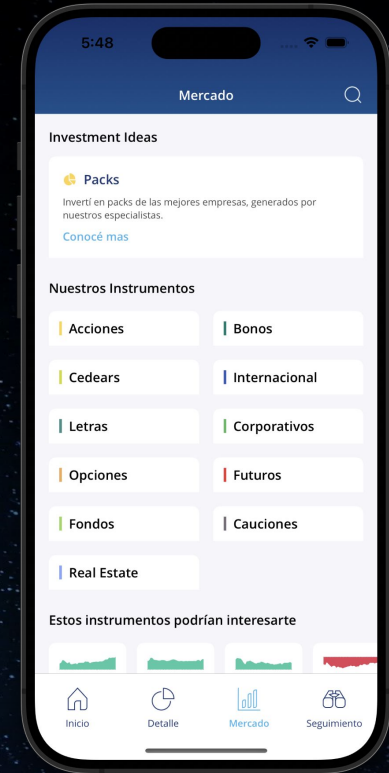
5:48

Mercado

Investment Ideas

Packs

Invertí en packs de las mejores empresas, generados por nuestros especialistas.

Conocé mas

Nuestros Instrumentos

Acciones

Bonos

Cedears

Internacional

Letras

Corporativos

Opciones

Futuros

Fondos

Cauciones

Real Estate

Estos instrumentos podrían interesarte

Inicio

Detalle

Mercado

Seguimiento